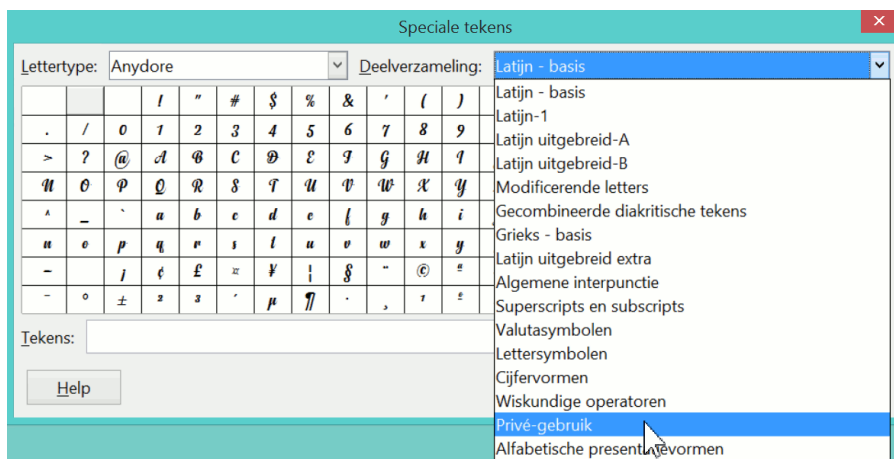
Speciale tekens

Lettertype: Anydore

Deelverzameling: Latijn - basis

| | | | ! | " | # | $ | % | & | ' | ( | ) |
|---|---|---|---|---|---|---|---|---|---|---|---|
| . | / | 0 | 1 | 2 | 3 | 4 | 5 | 6 | 7 | 8 | 9 |
| > | ? | @ | A | B | C | D | E | F | G | H | I |
| U | O | P | Q | R | S | T | U | V | W | X | Y |
| ^ | _ | ` | a | b | c | d | e | f | g | h | i |
| u | o | p | q | r | s | t | u | v | w | x | y |
| ~ | | ¡ | ¢ | £ | ¤ | ¥ | ¦ | § | ¨ | © | ª |
| ¯ | ° | ± | ² | ³ | ´ | µ | ¶ | · | ¸ | ¹ | º |

Tekens:

Help

Latijn - basis
Latijn-1
Latijn uitgebreid-A
Latijn uitgebreid-B
Modificerende letters
Gecombineerde diakritische tekens
Grieks - basis
Latijn uitgebreid extra
Algemene interpunctie
Superscripts en subscripts
Valutasymbolen
Lettersymbolen
Cijfervormen
Wiskundige operatoren
Privé-gebruik
Alfabetische present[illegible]vormen